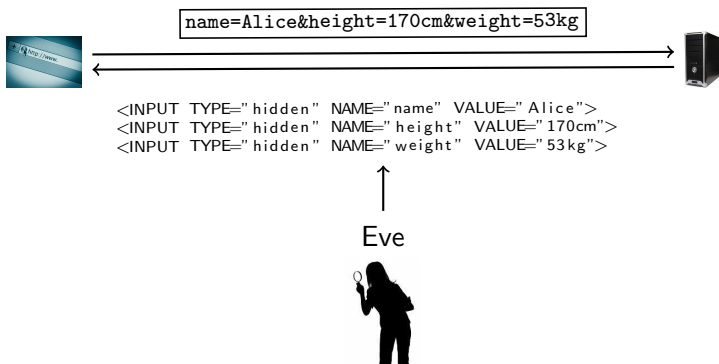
name=Alice&height=170cm&weight=53kg

http://www.

<INPUT TYPE="hidden" NAME="name" VALUE="Alice">
<INPUT TYPE="hidden" NAME="height" VALUE="170cm">
<INPUT TYPE="hidden" NAME="weight" VALUE="53kg">

Eve